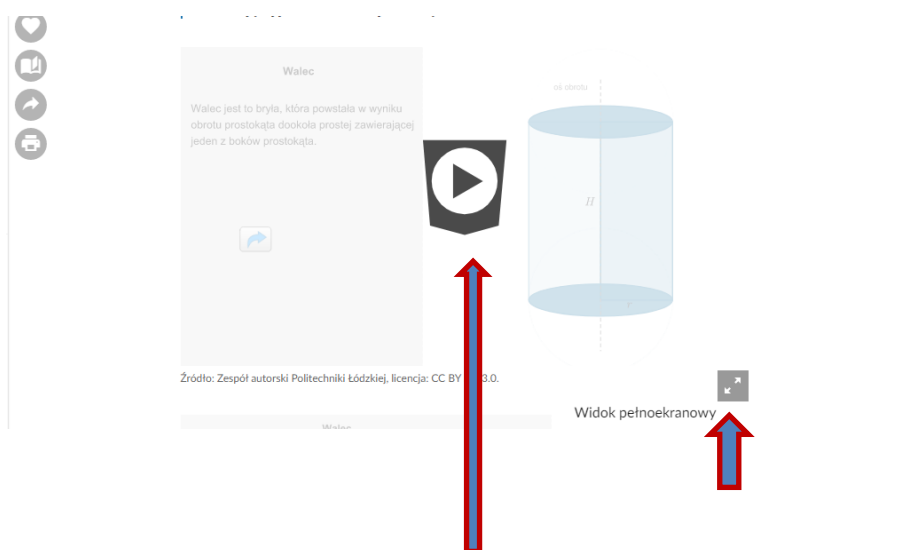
Walec

Walec jest to bryła, która powstała w wyniku obrotu prostokąta dookoła prostej zawierającej jeden z boków prostokąta.

oś obrotu

H

r

Źródło: Zespół autorski Politechniki Łódzkiej, licencja: CC BY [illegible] 3.0.

Widok pełnoekranowy

Walec